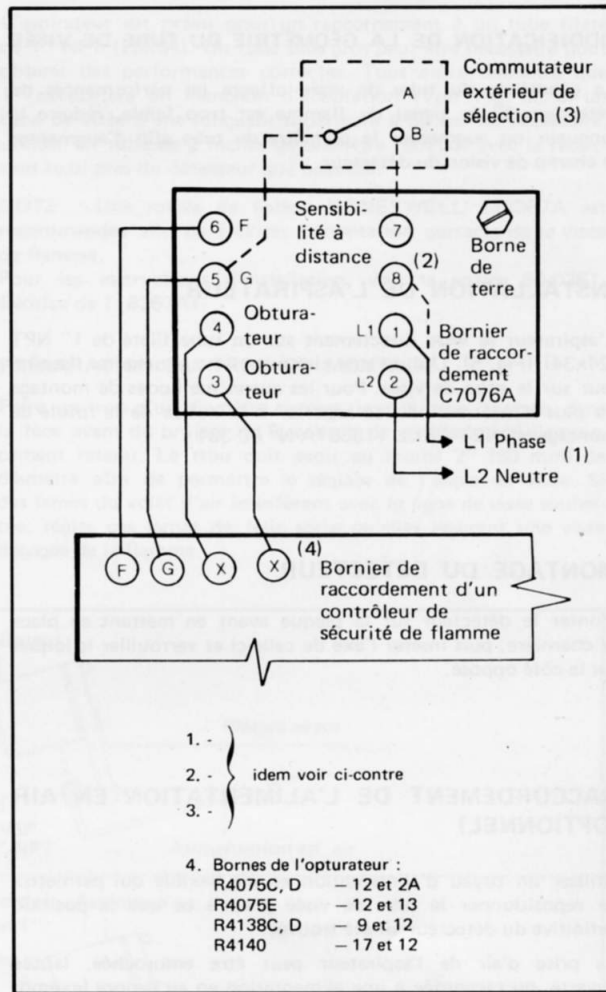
Commutateur extérieur de sélection (3)

A

B

Sensibilité à distance

(2)

Borne de terre

6 F

7

5 G

8

4 Obturateur

L1 1

Bornier de raccordement C7076A

3 Obturateur

L2 2

L1 Phase (1)

L2 Neutre

(4)

F G X X

Bornier de raccordement d'un contrôleur de sécurité de flamme

1. -
2. - idem voir ci-contre
3. -

4. Bornes de l'optu­rateur :
R4075C, D – 12 et 2A
R4075E – 12 et 13
R4138C, D – 9 et 12
R4140 – 17 et 12